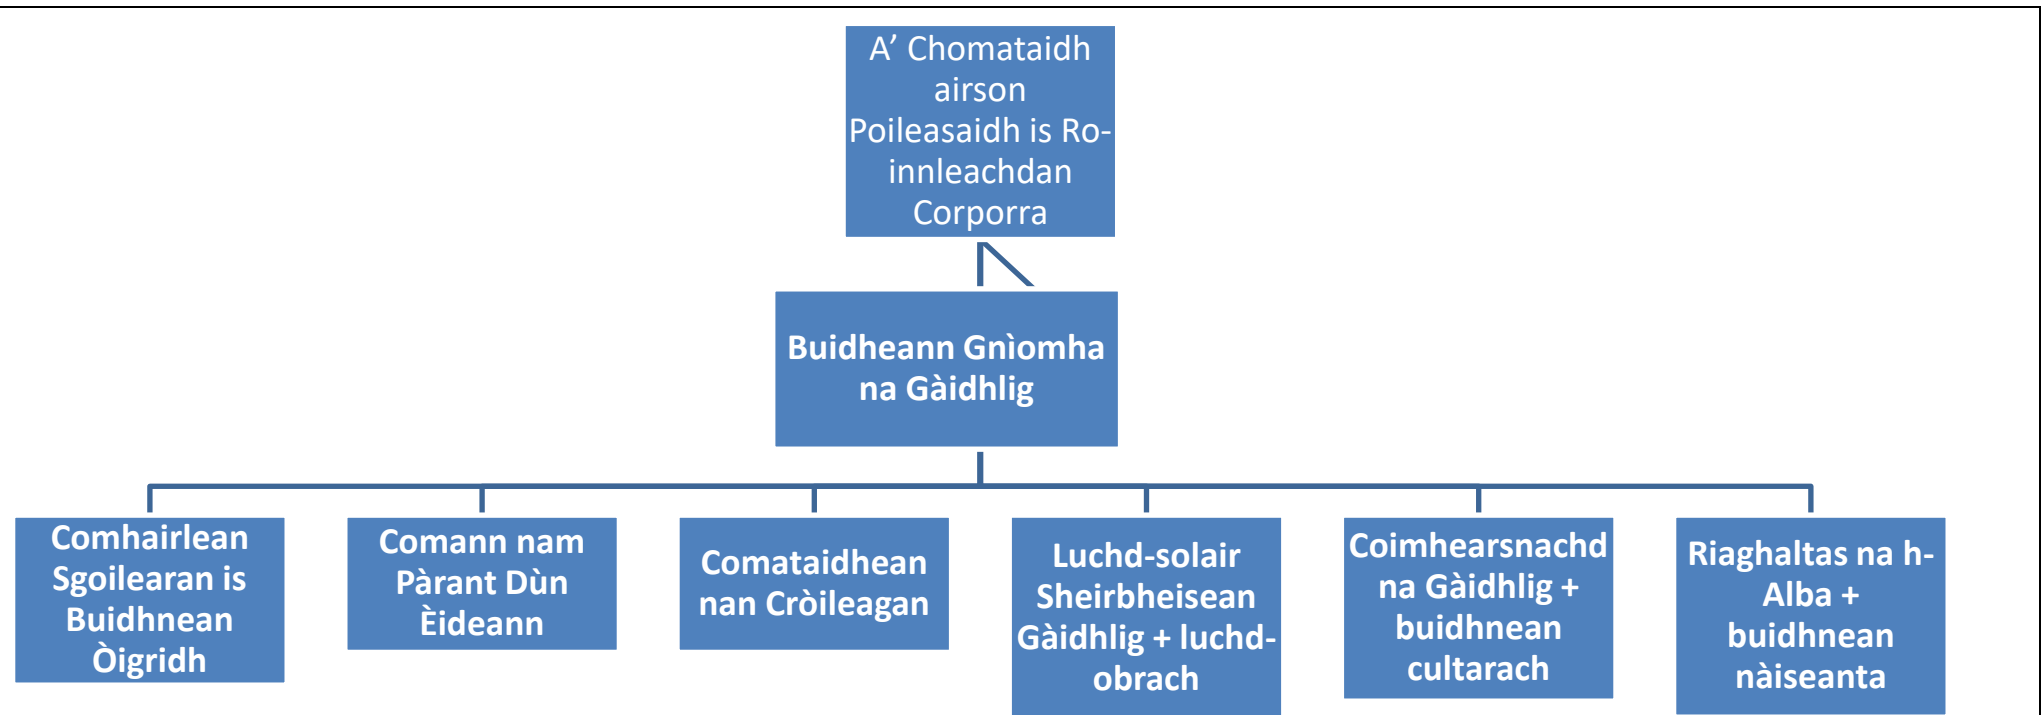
A' Chomataidh airson Poileasaidh is Ro-innleachdan Corporra

Buidheann Gnìomha na Gàidhlig

Comhairlean Sgoilearan is Buidhnean Òigridh

Comann nam Pàrant Dùn Èideann

Comataidhean nan Cròileagan

Luchd-solair Sheirbheisean Gàidhlig + luchd-obrach

Coimhearsnachd na Gàidhlig + buidhnean cultarach

Riaghaltas na h-Alba + buidhnean nàiseanta